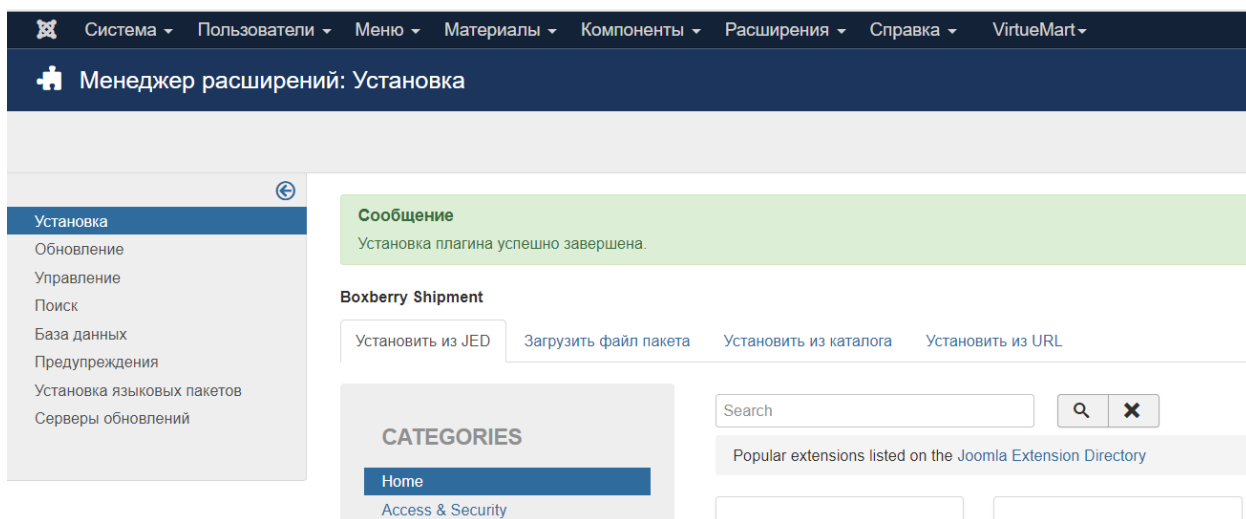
Система ▾ Пользователи ▾ Меню ▾ Материалы ▾ Компоненты ▾ Расширения ▾ Справка ▾ VirtueMart▾

Менеджер расширений: Установка

Установка
Обновление
Управление
Поиск
База данных
Предупреждения
Установка языковых пакетов
Серверы обновлений

Сообщение
Установка плагина успешно завершена.

Boxberry Shipment

Установить из JED | Загрузить файл пакета | Установить из каталога | Установить из URL

CATEGORIES
Home
Access & Security

Search

Popular extensions listed on the Joomla Extension Directory